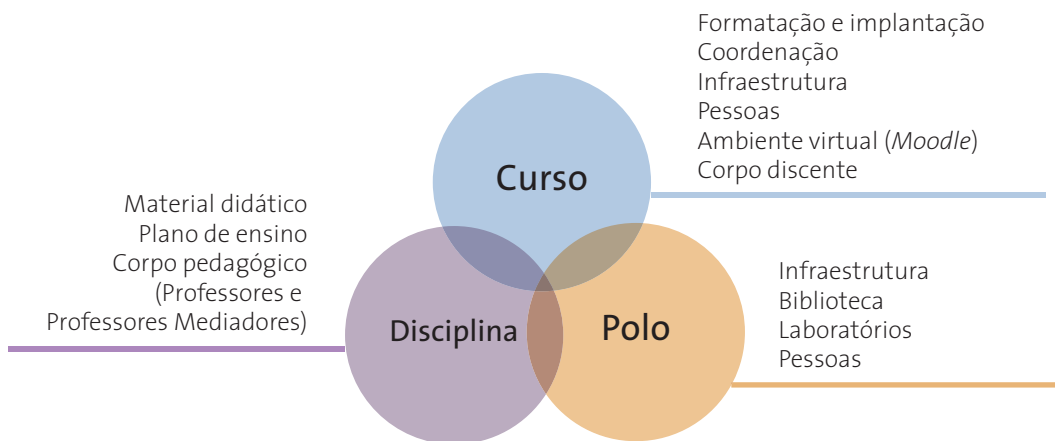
Formatação e implantação
Coordenação
Infraestrutura
Pessoas
Ambiente virtual (*Moodle*)
Corpo discente

Curso

Material didático
Plano de ensino
Corpo pedagógico
(Professores e
Professores Mediadores)

Disciplina

Polo

Infraestrutura
Biblioteca
Laboratórios
Pessoas